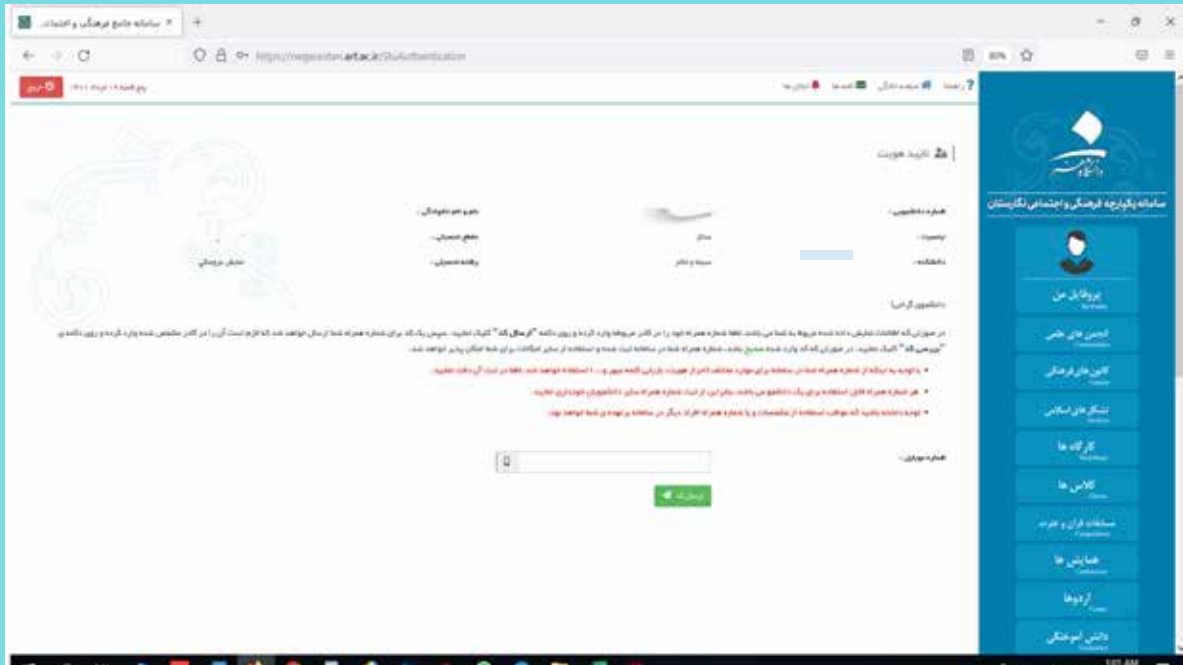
سامانه جامع فرهنگی و اجتماع... ×

https://negarestan.art.ac.ir/StuAuthentication

80%

خروج

روز شنبه ۱۰ خرداد ۱۴۰۱

راهنما صفحه اصلی پیام ها اعلان ها

تایید هویت

شماره دانشجویی :

نام و نام خانوادگی :

جنسیت :

مرد

مقطع تحصیلی :

دانشکده :

سینما و تئاتر

رشته تحصیلی :

نمایش عروسکی

دانشجوی گرامی؛

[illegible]

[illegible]

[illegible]

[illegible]

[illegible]

شماره موبایل :

ارسال کد

سامانه یکپارچه فرهنگی و اجتماعی نگارستان

پروفایل من

انجمن های علمی

کانون های فرهنگی

تشکل های اسلامی

کارگاه ها

کلاس ها

مسابقات قرآن و عترت

همایش ها

اردوها

دانش آموختگی